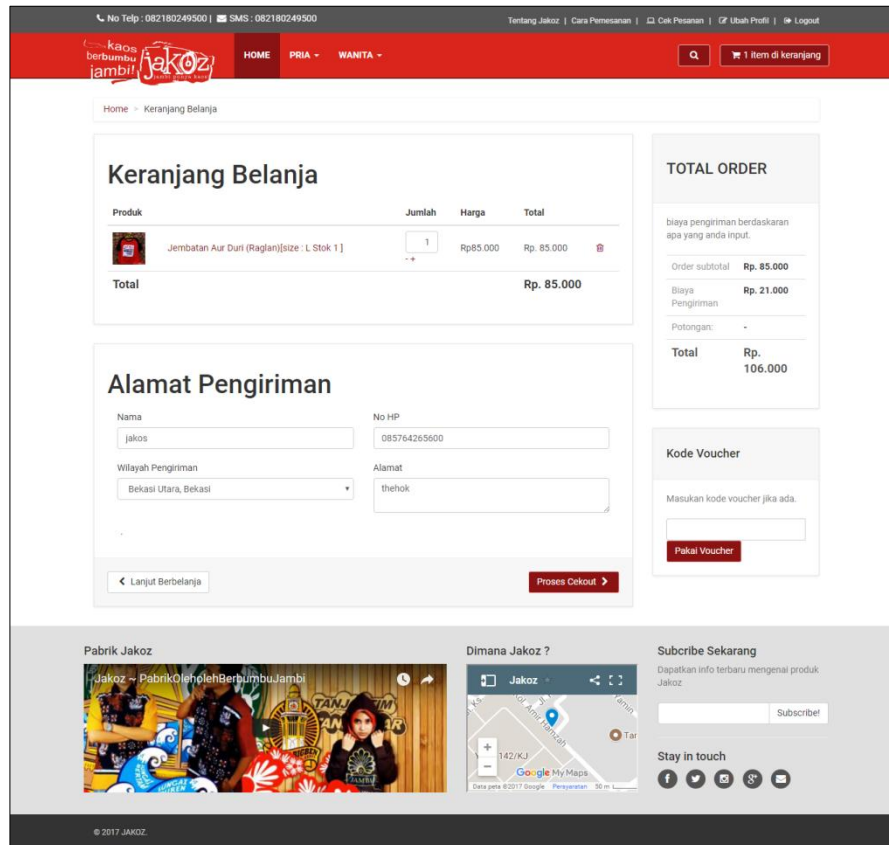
No Telp : 082180249500 | SMS : 082180249500

Tentang Jakoz | Cara Pemesanan | Cek Pesanan | Ubah Profil | Logout

kaos berbumbu jambi! JAKOZ

HOME PRIA ▾ WANITA ▾

1 item di keranjang

Home > Keranjang Belanja

Keranjang Belanja

| Produk | Jumlah | Harga | Total |
|---|---|---|---|
| Jembatan Aur Duri (Raglan)[size : L Stok 1 ] | 1 - + | Rp85.000 | Rp. 85.000 |
| Total | | | Rp. 85.000 |

TOTAL ORDER

biaya pengiriman berdaskaran apa yang anda input.

| Order subtotal | Rp. 85.000 |
|---|---|
| Biaya Pengiriman | Rp. 21.000 |
| Potongan: | - |
| Total | Rp. 106.000 |

Alamat Pengiriman

Nama
jakos

No HP
085764265600

Wilayah Pengiriman
Bekasi Utara, Bekasi

Alamat
thehok

Kode Voucher

Masukan kode voucher jika ada.

Pakai Voucher

Lanjut Berbelanja

Proses Cekout

Pabrik Jakoz

Jakoz ~ PabrikOleholehBerbumbuJambi

Dimana Jakoz ?

Jakoz

142/KJ

Google My Maps

Data peta ©2017 Google Persyaratan 50 m

Subcribe Sekarang

Dapatkan info terbaru mengenai produk Jakoz

Subscribe!

Stay in touch

© 2017 JAKOZ.